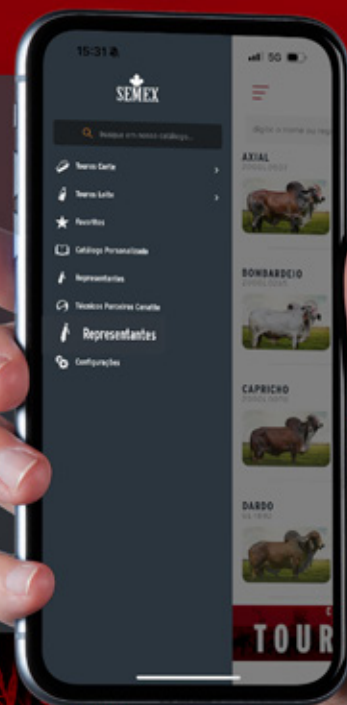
15:31

SEMEX

Pesquise em nosso catálogo...

Touros Corte

Touros Leite

Favoritos

Catálogo Personalizado

Representantes

Técnicos Parceiros Conecta

Representantes

Configurações

5G

Digite o nome ou reg

AXIAL

BOMBARDEIO

CAPRICHO

DARDO

TOUR